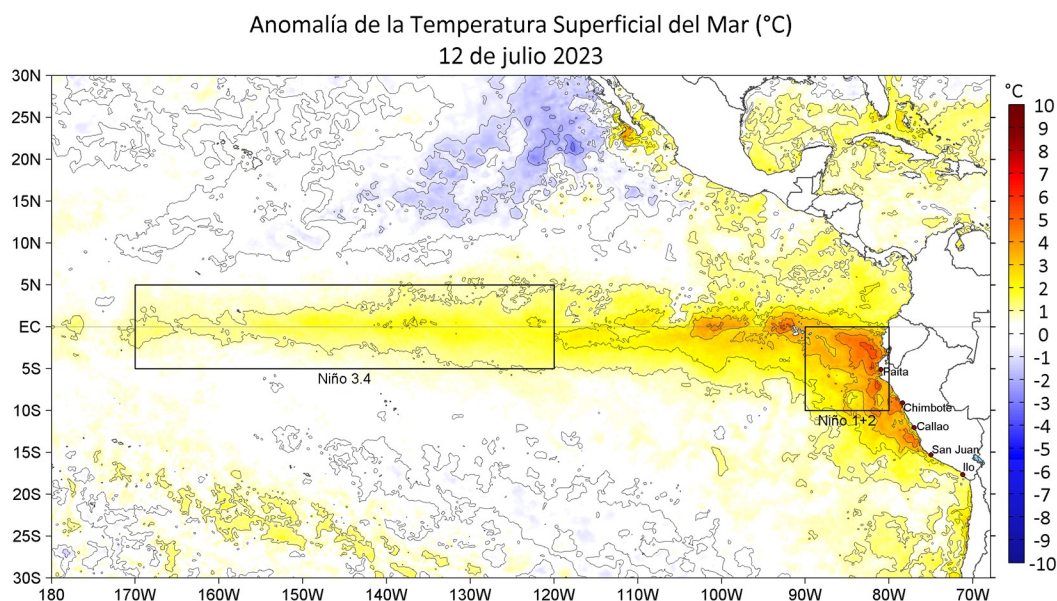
Anomalía de la Temperatura Superficial del Mar (°C)
12 de julio 2023

30N
25N
20N
15N
10N
5N
EC
5S
10S
15S
20S
25S
30S

180
170W
160W
150W
140W
130W
120W
110W
100W
90W
80W
70W

Niño 3.4
Niño 1+2
Paita
Chimbote
Callao
San Juan
Ilo

°C
10
9
8
7
6
5
4
3
2
1
0
-1
-2
-3
-4
-5
-6
-7
-8
-9
-10